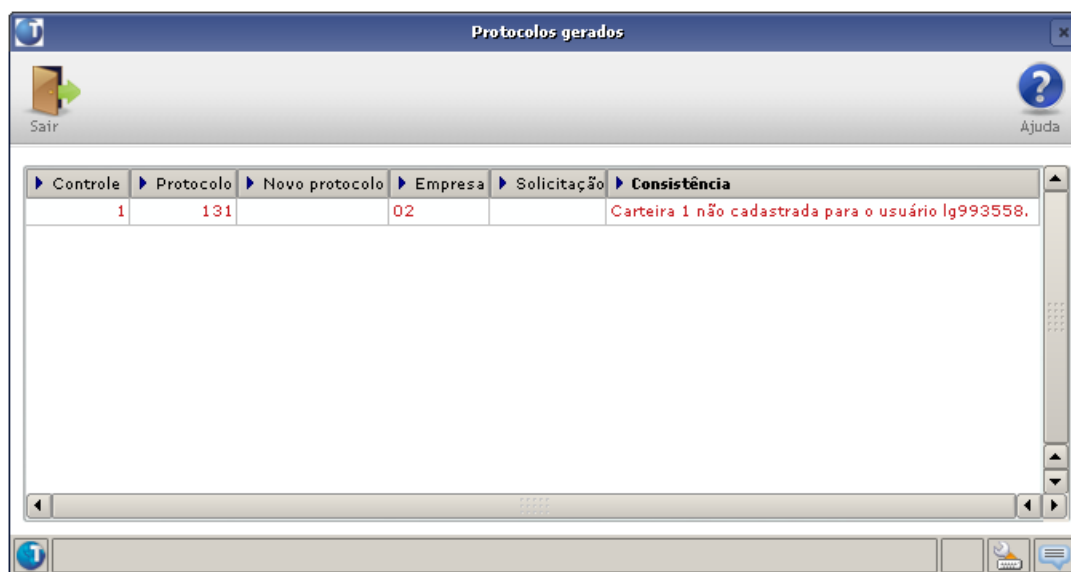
Protocolos gerados

Sair

Ajuda

| Controle | Protocolo | Novo protocolo | Empresa | Solicitação | Consistência |
|---|---|---|---|---|---|
| 1 | 131 | | 02 | | Carteira 1 não cadastrada para o usuário lg993558. |